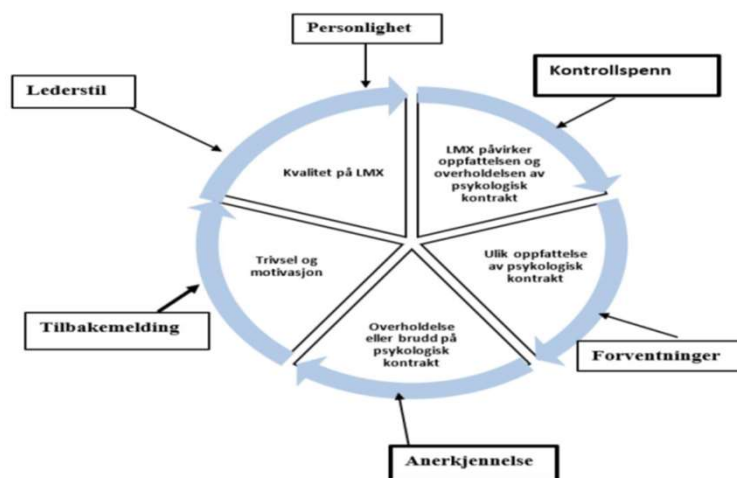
Personlighet

Kontrollspenn

Lederstil

Kvalitet på LMX

LMX påvirker oppfattelsen og overholdelsen av psykologisk kontrakt

Ulik oppfattelse av psykologisk kontrakt

Forventninger

Overholdelse eller brudd på psykologisk kontrakt

Anerkjennelse

Trivsel og motivasjon

Tilbakemelding